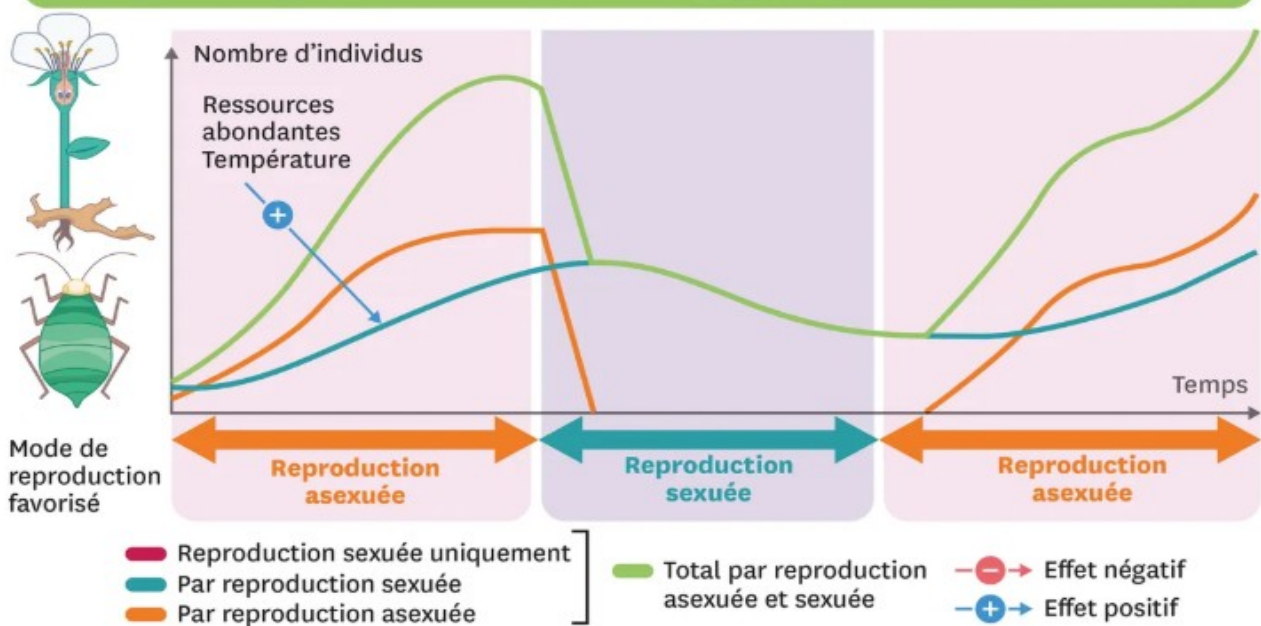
Nombre d'individus

Ressources abondantes
Température

Temps

Mode de reproduction favorisé

Reproduction asexuée

Reproduction sexuée

Reproduction asexuée

Reproduction sexuée uniquement
Par reproduction sexuée
Par reproduction asexuée

Total par reproduction asexuée et sexuée

Effet négatif
Effet positif